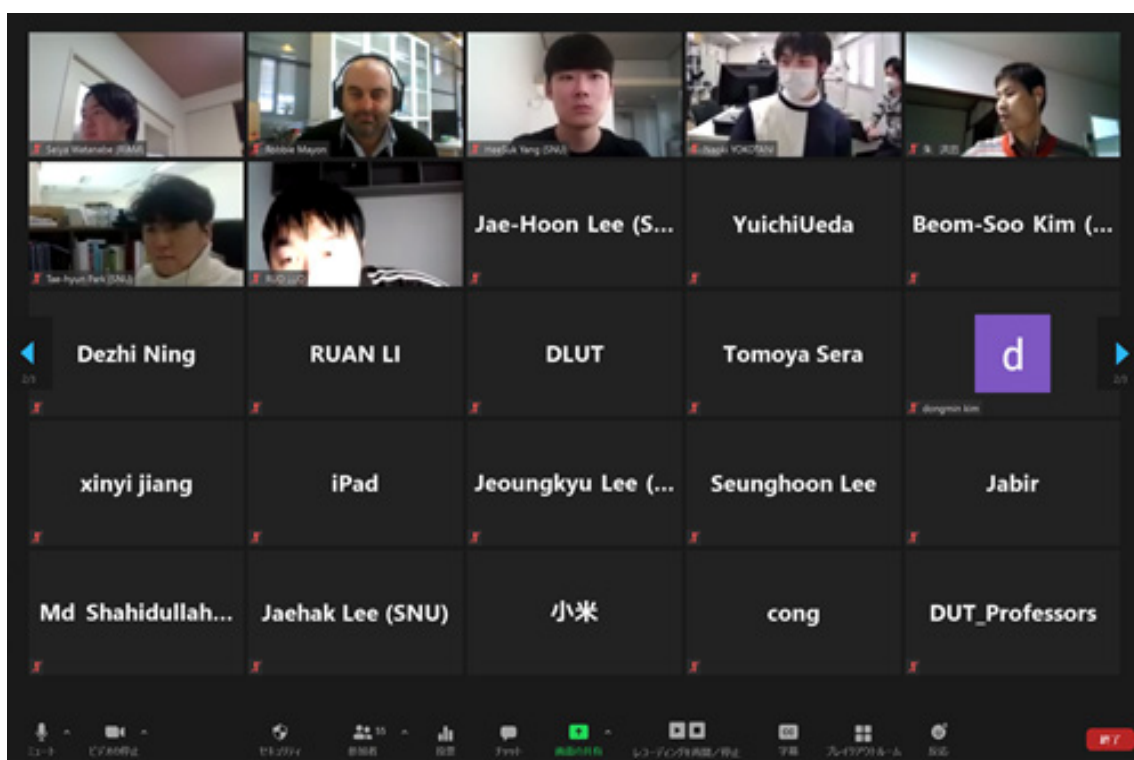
Seiya Watanabe (RIAM)
Robbie Mayon
HaeSuk Yang (SNU)
Naoki YOKOTANI
朱 洪浩
Tae-hyun Park (SNU)
RUO LUO
Jae-Hoon Lee (S...
YuichiUeda
Beom-Soo Kim (...
Dezhi Ning
RUAN LI
DLUT
Tomoya Sera
d
dongmin kim
2/3
2/3
xinyi jiang
iPad
Jeoungkyu Lee (...
Seunghoon Lee
Jabir
Md Shahidullah...
Jaehak Lee (SNU)
小米
cong
DUT_Professors
ミュート
ビデオの停止
セキュリティ
参加者 35
投票
チャット
画面の共有
レコーディングを再開／停止
字幕
ブレイクアウトルーム
反応
終了